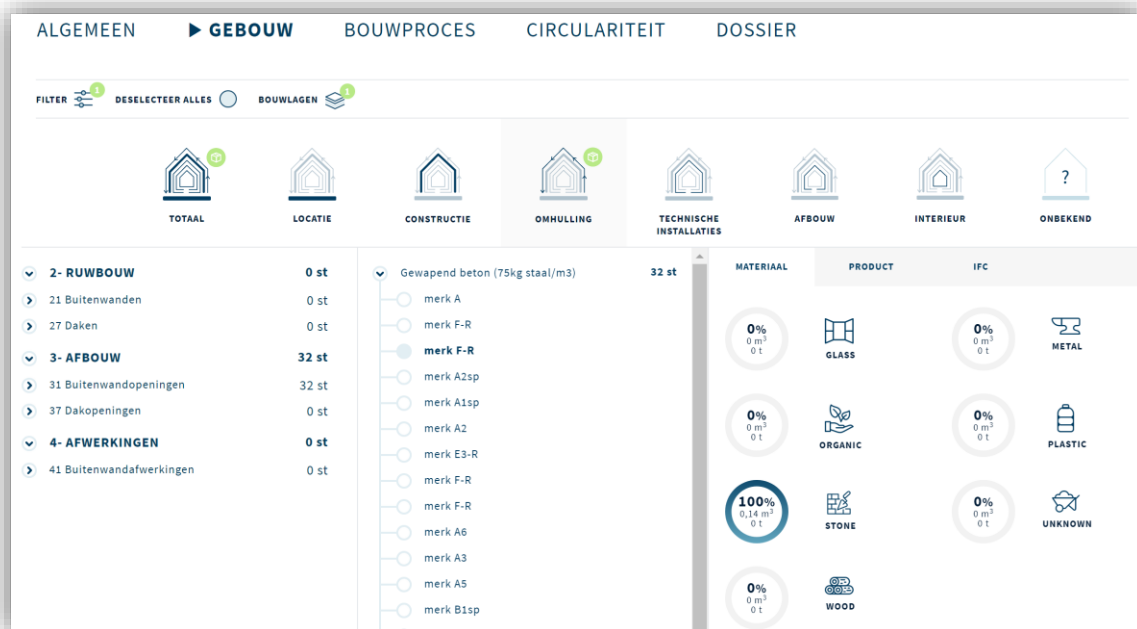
ALGEMEEN ▶ GEBOUW BOUWPROCES CIRCULARITEIT DOSSIER

FILTER 1 DESELECTEER ALLES BOUWLAGEN 1

TOTAAL LOCATIE CONSTRUCTIE OMHULLING TECHNISCHE INSTALLATIES AFBOUW INTERIEUR ? ONBEKEND

2- RUWBOUW 0 st
21 Buitenwanden 0 st
27 Daken 0 st
3- AFBOUW 32 st
31 Buitenwandopeningen 32 st
37 Dakopeningen 0 st
4- AFWERKINGEN 0 st
41 Buitenwandafwerkingen 0 st

Gewapend beton (75kg staal/m3) 32 st
merk A
merk F-R
merk F-R
merk A2sp
merk A1sp
merk A2
merk E3-R
merk F-R
merk F-R
merk A6
merk A3
merk A5
merk B1sp

MATERIAAL PRODUCT IFC

0% 0 $m^3$ 0 t GLASS
0% 0 $m^3$ 0 t METAL
0% 0 $m^3$ 0 t ORGANIC
0% 0 $m^3$ 0 t PLASTIC
100% 0,14 $m^3$ 0 t STONE
0% 0 $m^3$ 0 t UNKNOWN
0% 0 $m^3$ 0 t WOOD